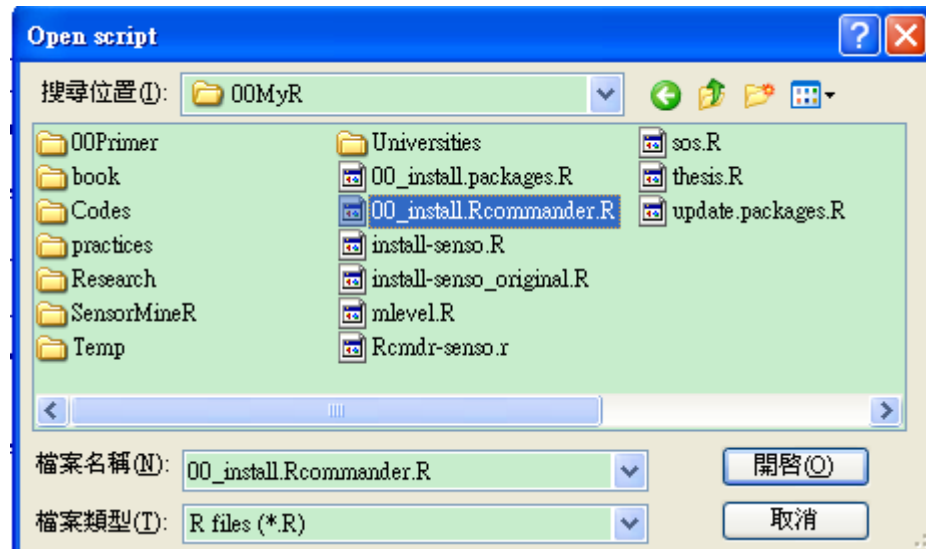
Open script

搜尋位置(I): 00MyR

00Primer
book
Codes
practices
Research
SensorMineR
Temp
Universities
00_install.packages.R
00_install.Rcommander.R
install-senso.R
install-senso_original.R
mlevel.R
Rcmdr-senso.r
sos.R
thesis.R
update.packages.R

檔案名稱(N): 00_install.Rcommander.R
檔案類型(T): R files (*.R)

開啓(O)
取消